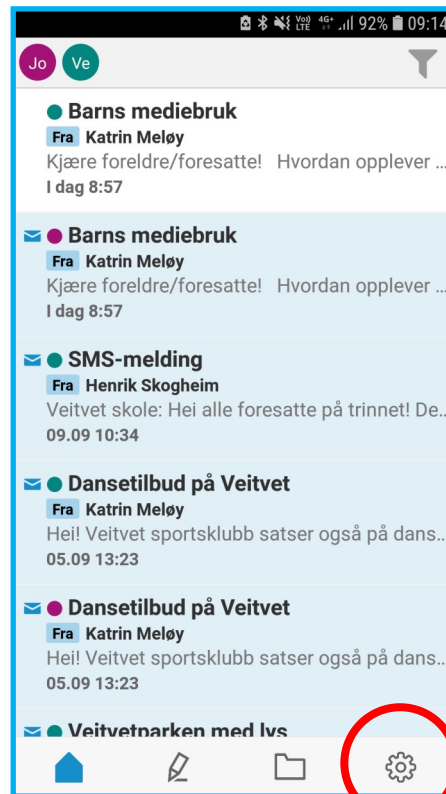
Vo) LTE 4G+ 92% 09:14

Jo Ve

Barns mediebruk
Fra Katrin Meløy
Kjære foreldre/foresatte! Hvordan opplever ...
I dag 8:57

Barns mediebruk
Fra Katrin Meløy
Kjære foreldre/foresatte! Hvordan opplever ...
I dag 8:57

SMS-melding
Fra Henrik Skogheim
Veitvet skole: Hei alle foresatte på trinnet! De...
09.09 10:34

Dansetilbud på Veitvet
Fra Katrin Meløy
Hei! Veitvet sportsklubb satser også på dans...
05.09 13:23

Dansetilbud på Veitvet
Fra Katrin Meløy
Hei! Veitvet sportsklubb satser også på dans...
05.09 13:23

Veitvetparken med lys